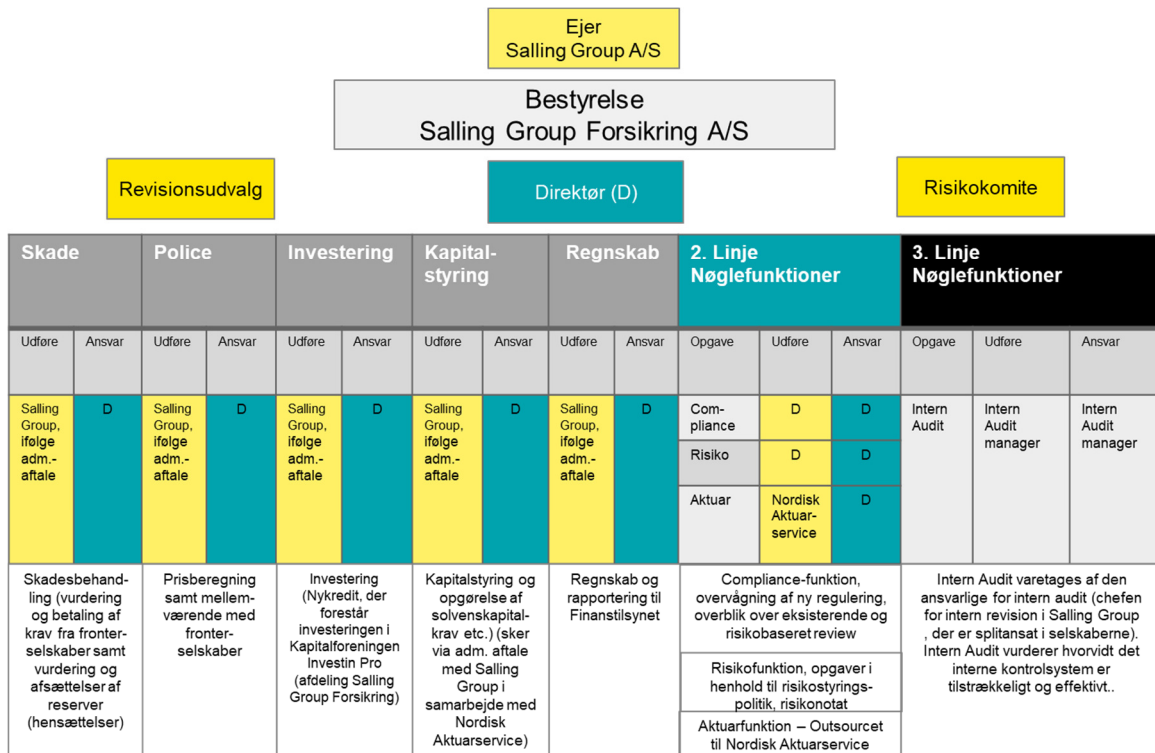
Ejer
Salling Group A/S

Bestyrelse
Salling Group Forsikring A/S

Revisionsudvalg

Direktør (D)

Risikokomite

| Skade | | Police | | Investering | | Kapitalstyring | | Regnskab | | 2. Linje Nøglefunktioner | | | 3. Linje Nøglefunktioner | | |
|---|---|---|---|---|---|---|---|---|---|---|---|---|---|---|---|
| Udføre | Ansvar | Udføre | Ansvar | Udføre | Ansvar | Udføre | Ansvar | Udføre | Ansvar | Opgave | Udføre | Ansvar | Opgave | Udføre | Ansvar |
| Salling Group, ifølge adm.-aftale | D | Salling Group, ifølge adm.-aftale | D | Salling Group, ifølge adm.-aftale | D | Salling Group, ifølge adm.-aftale | D | Salling Group, ifølge adm.-aftale | D | Compliance | D | D | Intern Audit | Intern Audit manager | Intern Audit manager |
| | | | | | | | | | | Risiko | D | D | | | |
| | | | | | | | | | | Aktuar | Nordisk Aktuarservice | D | | | |

Skadesbehandling (vurdering og betaling af krav fra fronterselskaber samt vurdering og afsættelser af reserver (hensættelser)

Prisberegning samt mellemværende med fronterselskaber

Investering (Nykredit, der forestår investeringen i Kapitalforeningen Investin Pro (afdeling Salling Group Forsikring)

Kapitalstyring og opgørelse af solvenskapitalkrav etc.) (sker via adm. aftale med Salling Group i samarbejde med Nordisk Aktuarservice)

Regnskab og rapportering til Finanstilsynet

Compliance-funktion, overvågning af ny regulering, overblik over eksisterende og risikobaseret review

Risikofunktion, opgaver i henhold til risikostyringspolitik, risikonotat

Aktuarfunktion – Outsourcet til Nordisk Aktuarservice

Intern Audit varetages af den ansvarlige for intern audit (chefen for intern revision i Salling Group , der er splitansat i selskaberne). Intern Audit vurderer hvorvidt det interne kontrolsystem er tilstrækkeligt og effektivt..